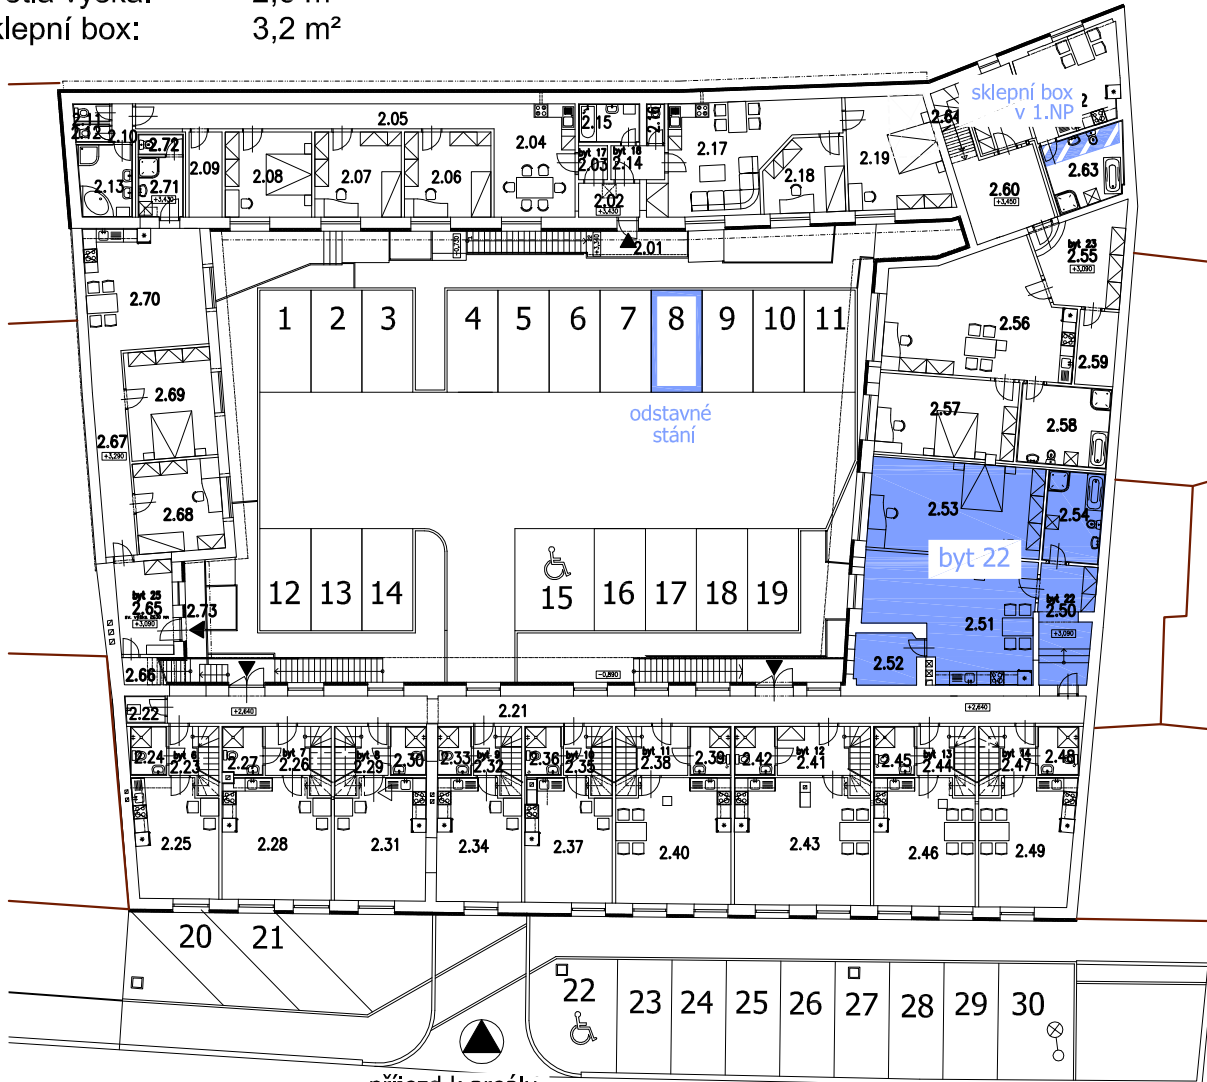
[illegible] výška: 2,6 m
klepní box: 3,2 m²

sklepní box v 1.NP

2.11 2.12 2.10 2.72 2.13 2.71 +3,430 2.09 2.08 2.07 2.05 2.06 2.04 2.15 2.16 byt 17 2.03 byt 18 2.14 2.02 +3,430 2.17 2.18 2.19 2.64 2.62 2.63 2.60 +3,450 2.01

byt 23 2.55 +3,090 2.56 2.59 2.57 2.58 2.53 2.54 byt 22 byt 22 2.50 +3,090 2.51 2.52

2.70 2.69 2.67 +3,290 2.68 byt 25 2.65 +3,090 2.73 2.66

1 2 3 4 5 6 7 8 9 10 11

odstavné stání

12 13 14 15 16 17 18 19

-0,890

2.22 +2,640 2.21 +2,640

2.24 byt 6 2.23 2.27 byt 7 2.26 byt 8 2.29 2.30 2.33 byt 9 2.32 2.36 byt 10 2.35 byt 11 2.38 2.39 2.42 byt 12 2.41 2.45 byt 13 2.44 byt 14 2.47 2.48

2.25 2.28 2.31 2.34 2.37 2.40 2.43 2.46 2.49

20 21 22 23 24 25 26 27 28 29 30

příjezd k garáži